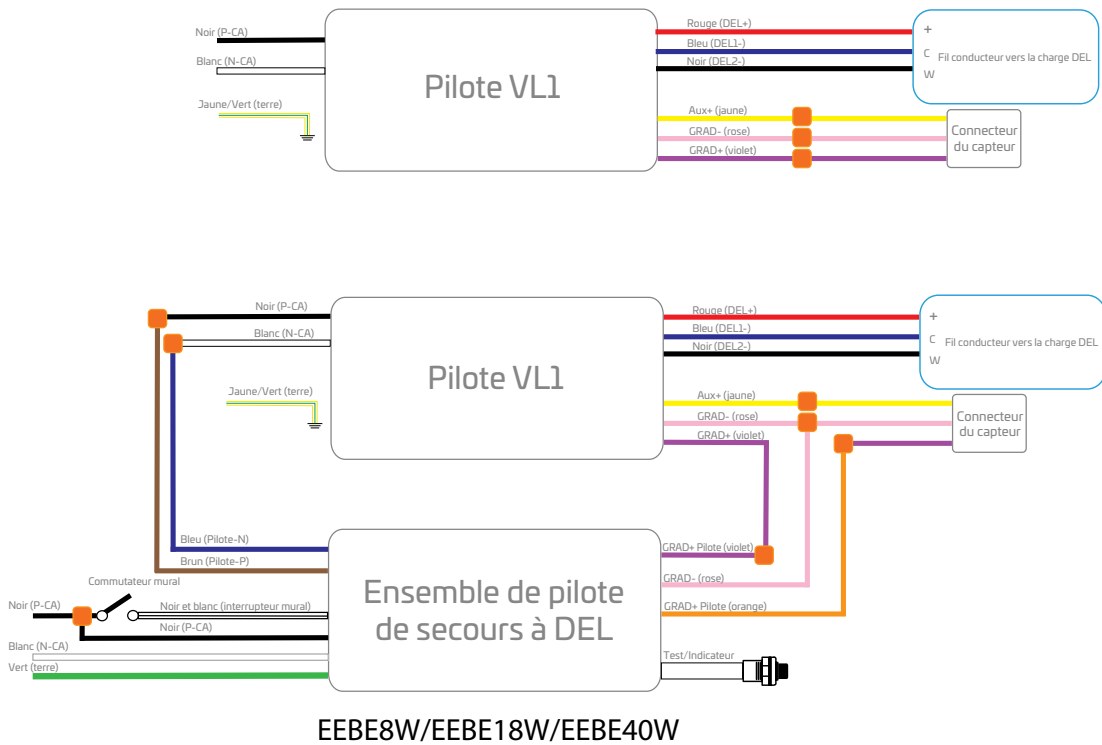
Noir (P-CA)
Blanc (N-CA)
Jaune/Vert (terre)
Pilote VL1
Rouge (DEL+)
Bleu (DEL1-)
Noir (DEL2-)
+
C
W
Fil conducteur vers la charge DEL
Aux+ (jaune)
GRAD- (rose)
GRAD+ (violet)
Connecteur du capteur

Noir (P-CA)
Blanc (N-CA)
Jaune/Vert (terre)
Pilote VL1
Rouge (DEL+)
Bleu (DEL1-)
Noir (DEL2-)
+
C
W
Fil conducteur vers la charge DEL
Aux+ (jaune)
GRAD- (rose)
GRAD+ (violet)
Connecteur du capteur
Bleu (Pilote-N)
Brun (Pilote-P)
Commutateur mural
Noir (P-CA)
Noir et blanc (interrupteur mural)
Noir (P-CA)
Blanc (N-CA)
Vert (terre)
Ensemble de pilote de secours à DEL
GRAD+ Pilote (violet)
GRAD- (rose)
GRAD+ Pilote (orange)
Test/Indicateur

EEBE8W/EEBE18W/EEBE40W